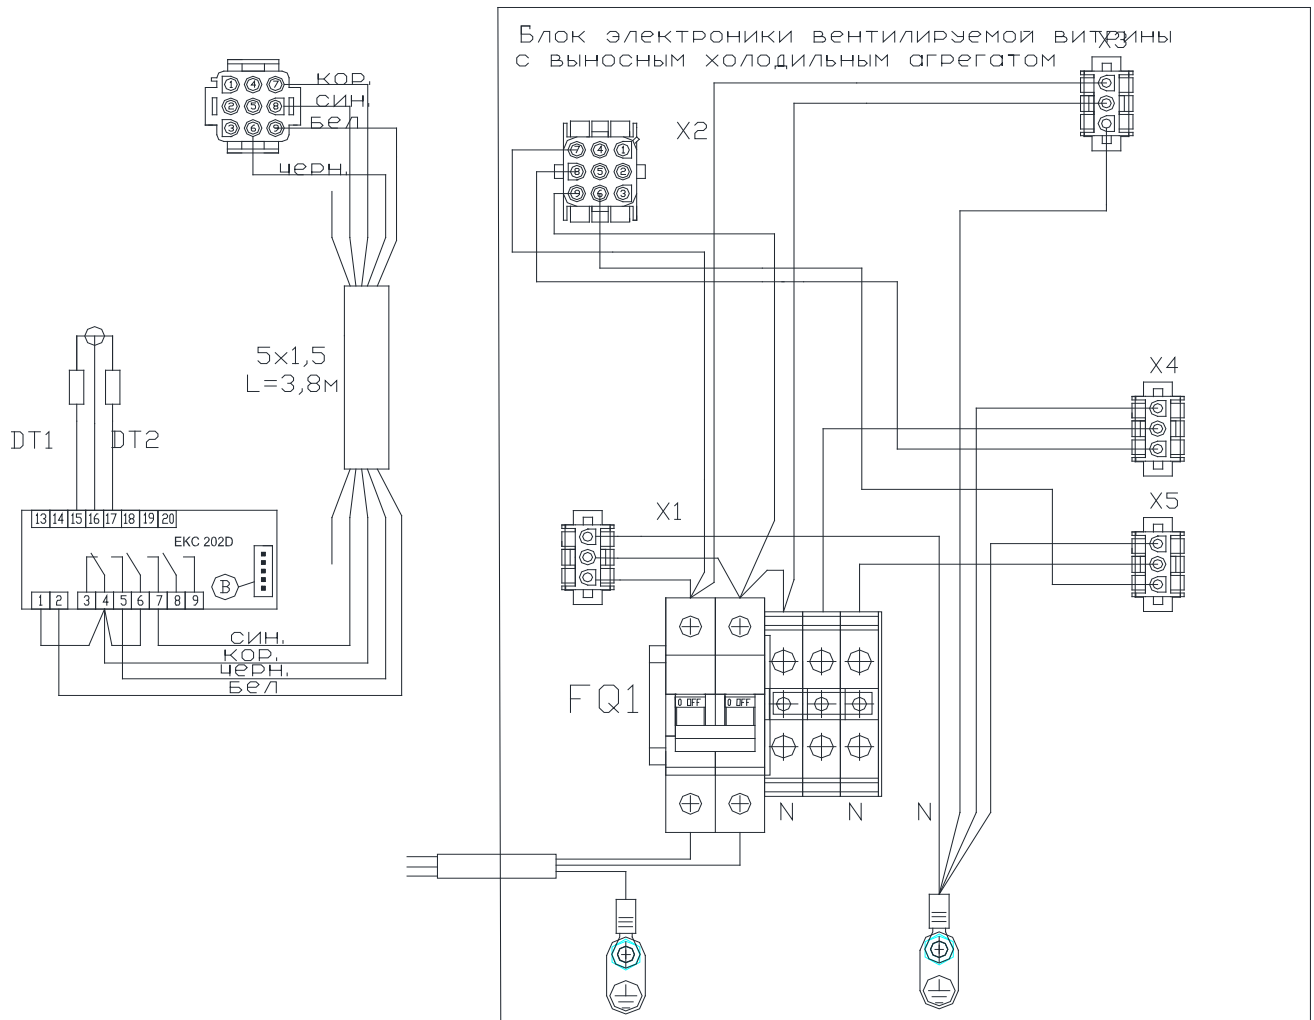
Блок электроники вентилируемой витрины
с выносным холодильным агрегатом

X3

X2

1 4 7
2 5 8
3 6 9

кор.
син.
бел.
черн.

7 4 1
8 5 2
9 6 3

5x1,5
L=3,8м

DT1
DT2

13 14 15 16 17 18 19 20

EKC 202D

B

1 2 3 4 5 6 7 8 9

син.
кор.
черн.
бел

X4

X5

X1

FQ1

0 OFF
0 OFF

N
N
N